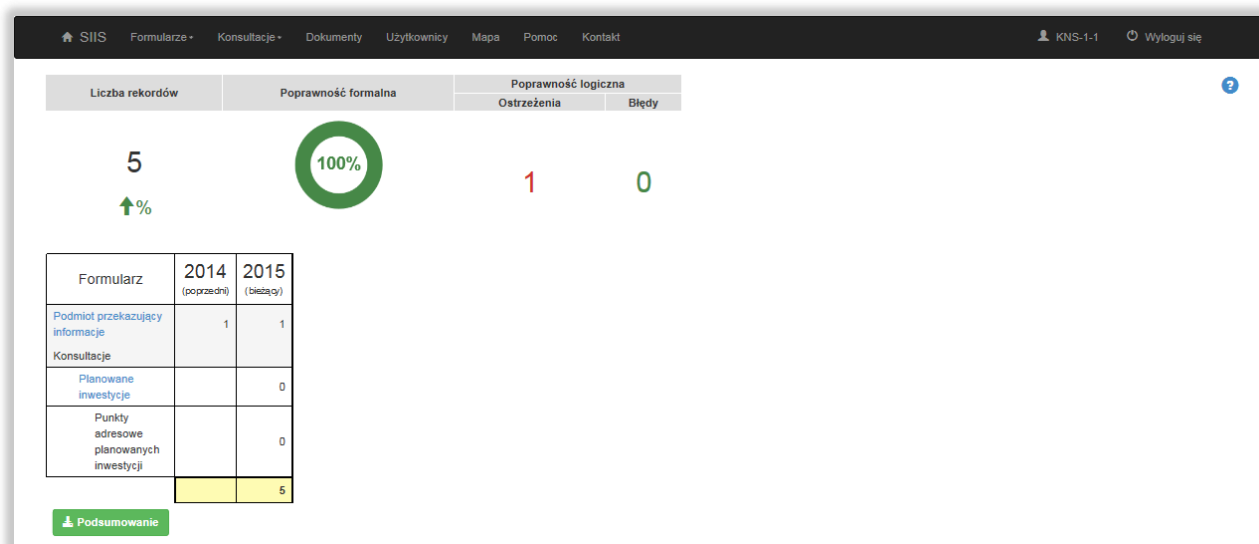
SIIS Formularze Konsultacje Dokumenty Użytkownicy Mapa Pomoc Kontakt KNS-1-1 Wyloguj się

| Liczba rekordów | Poprawność formalna | Poprawność logiczna | |
|---|---|---|---|
| | | Ostrzeżenia | Błędy |
| 5 | 100% | 1 | 0 |

%

| Formularz | 2014 (poprzedni) | 2015 (bieżący) |
|---|---|---|
| Podmiot przekazujący informacje | 1 | 1 |
| Konsultacje | | |
| Planowane inwestycje | | 0 |
| Punkty adresowe planowanych inwestycji | | 0 |
| | | 5 |

Podsumowanie